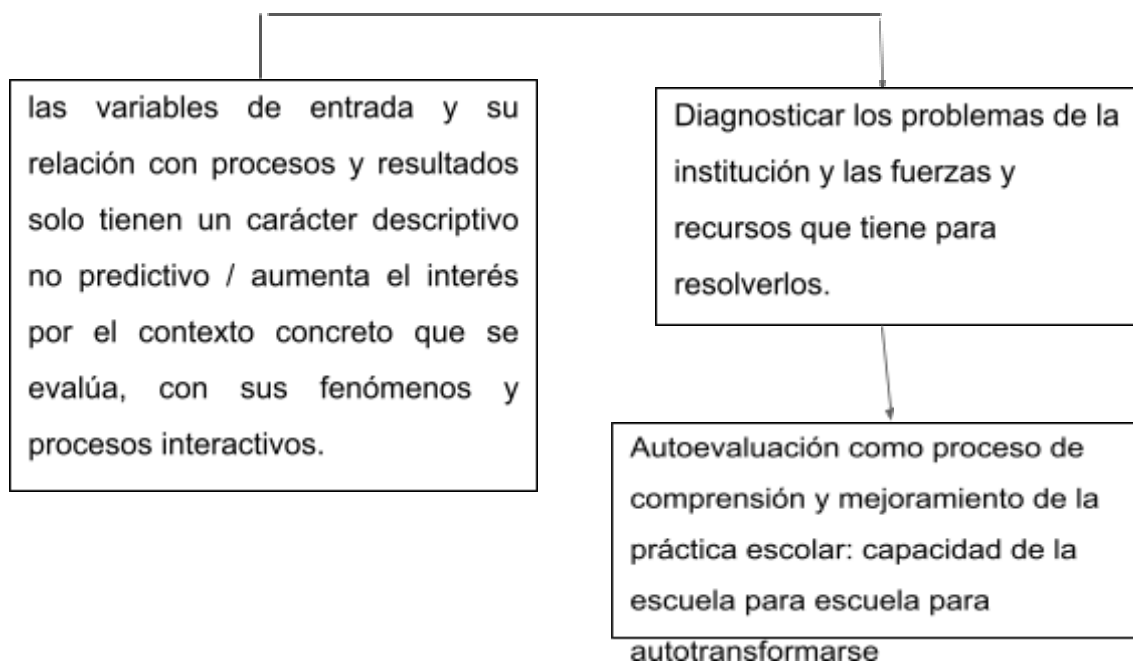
las variables de entrada y su relación con procesos y resultados solo tienen un carácter descriptivo no predictivo / aumenta el interés por el contexto concreto que se evalúa, con sus fenómenos y procesos interactivos.

Diagnosticar los problemas de la institución y las fuerzas y recursos que tiene para resolverlos.

Autoevaluación como proceso de comprensión y mejoramiento de la práctica escolar: capacidad de la escuela para escuela para autotransformarse